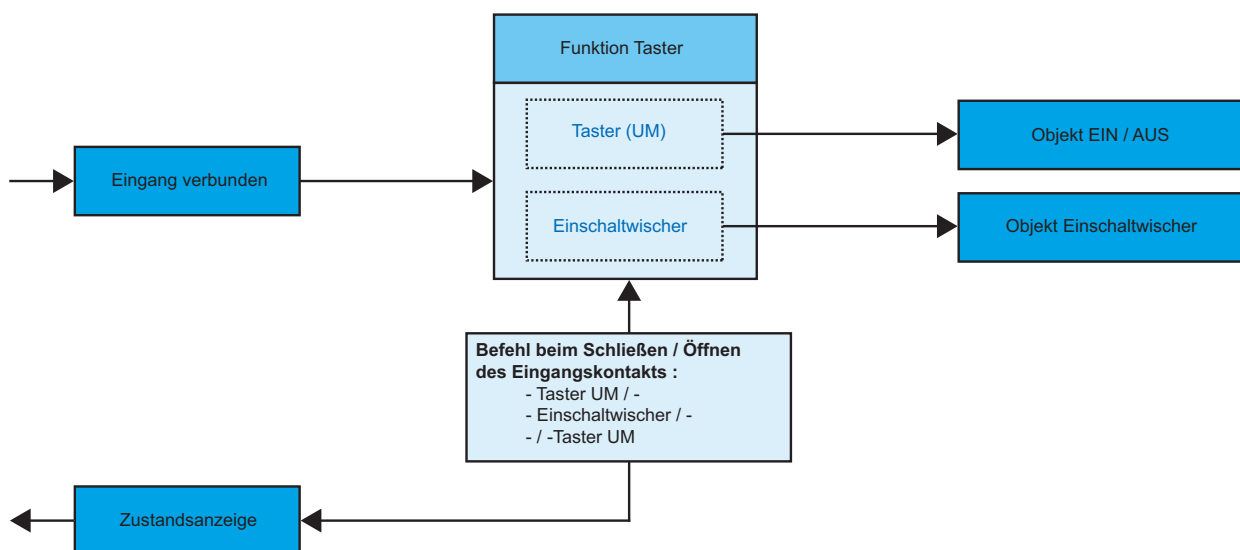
Funktion Taster

Taster (UM)

Einschaltwischer

Objekt EIN / AUS

Eingang verbunden

Objekt Einschaltwischer

**Befehl beim Schließen / Öffnen des Eingangskontakts :**
- Taster UM / -
- Einschaltwischer / -
- / -Taster UM

Zustandsanzeige